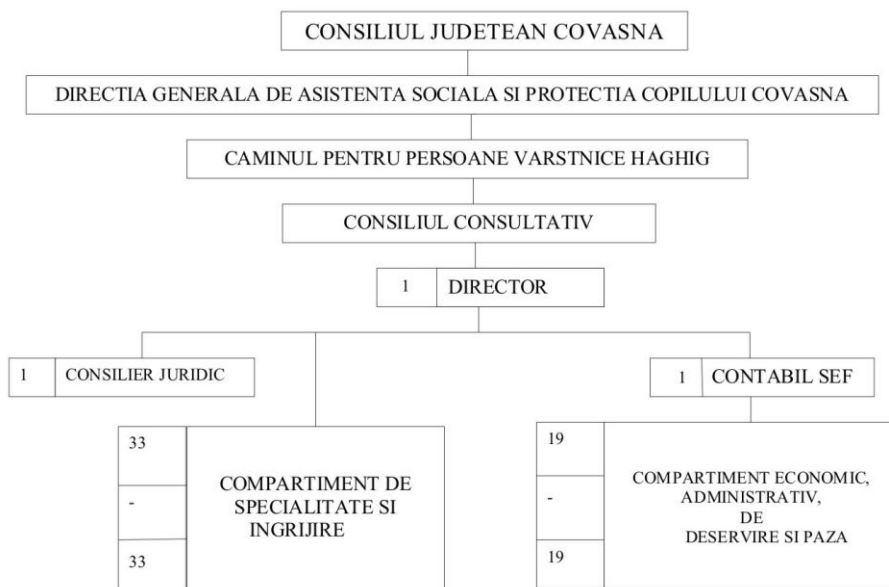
CONSILIUL JUDETEAN COVASNA

DIRECTIA GENERALA DE ASISTENTA SOCIALA SI PROTECTIA COPILULUI COVASNA

CAMINUL PENTRU PERSOANE VARSTNICE HAGHIG

CONSILIUL CONSULTATIV

1 DIRECTOR

1 CONSILIER JURIDIC

1 CONTABIL SEF

33
-
33

COMPARTIMENT DE SPECIALITATE SI INGRIJIRE

19
-
19

COMPARTIMENT ECONOMIC, ADMINISTRATIV, DE DESERVIRE SI PAZA